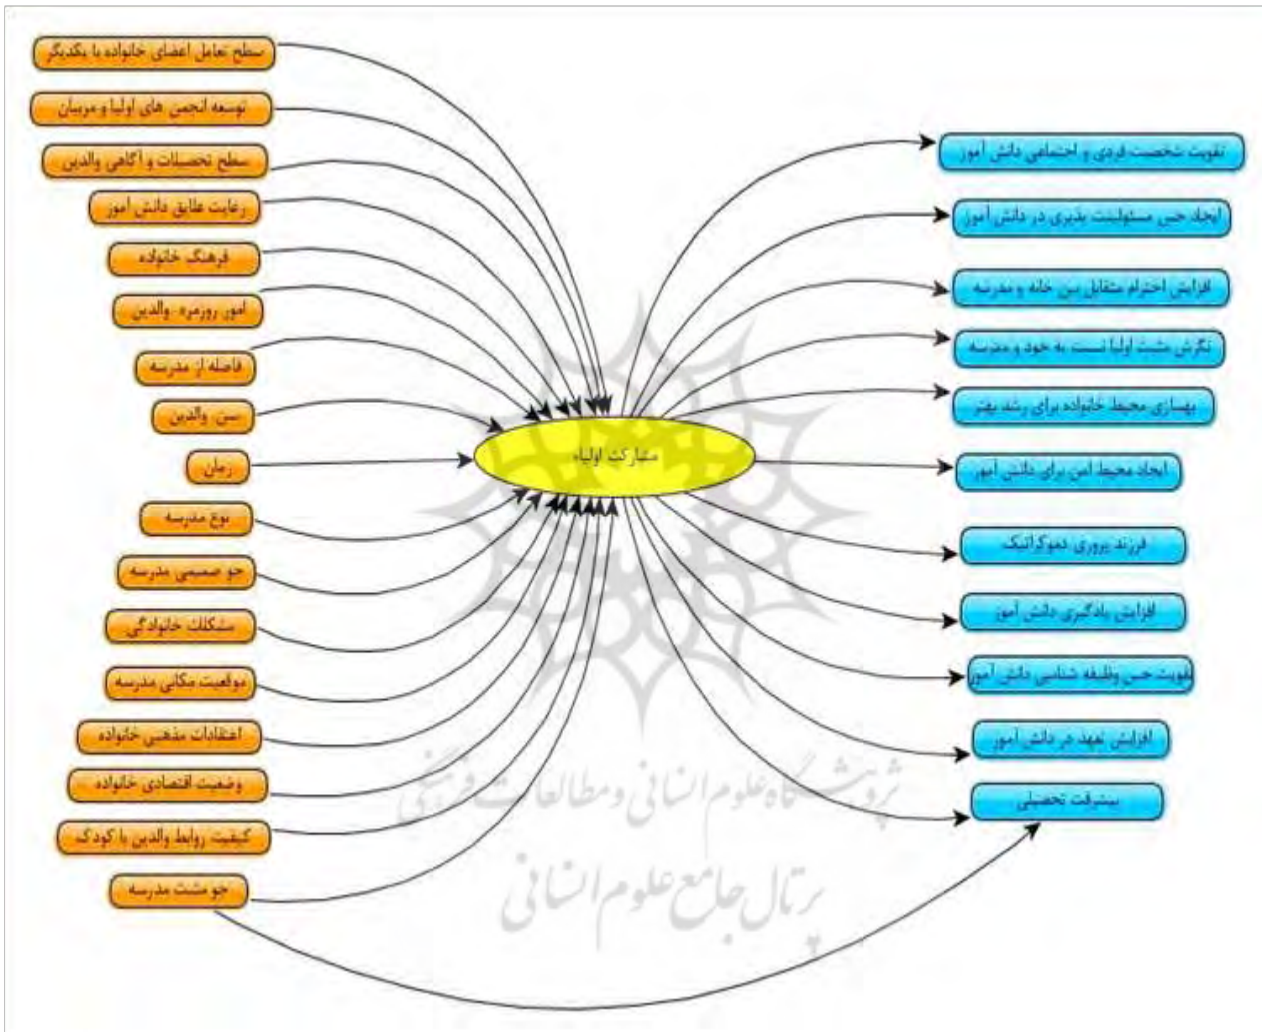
سطح تعامل اعضای خانواده با یکدیگر
توسعه انجمن های اولیا و مربیان
سطح تحصیلات و آگاهی والدین
رعایت علایق دانش آموز
فرهنگ خانواده
امور روزمره والدین
فاصله از مدرسه
سن والدین
زمان
نوع مدرسه
جو صمیمی مدرسه
مشکلات خانوادگی
موقعیت مکانی مدرسه
اعتقادات مذهبی خانواده
وضعیت اقتصادی خانواده
کیفیت روابط والدین با کودک
جو مثبت مدرسه

مشارکت اولیاء

تقویت شخصیت فردی و اجتماعی دانش آموز
ایجاد حس مسئولیت پذیری در دانش آموز
افزایش احترام متقابل بین خانه و مدرسه
نگرش مثبت اولیا نسبت به خود و مدرسه
بهسازی محیط خانواده برای رشد بهتر
ایجاد محیط امن برای دانش آموز
فرزند پروری دموکراتیک
افزایش یادگیری دانش آموز
تقویت حس وظیفه شناسی دانش آموز
افزایش تعهد در دانش آموز
پیشرفت تحصیلی

پژوهشگاه علوم انسانی و مطالعات فرهنگی
پرتال جامع علوم انسانی